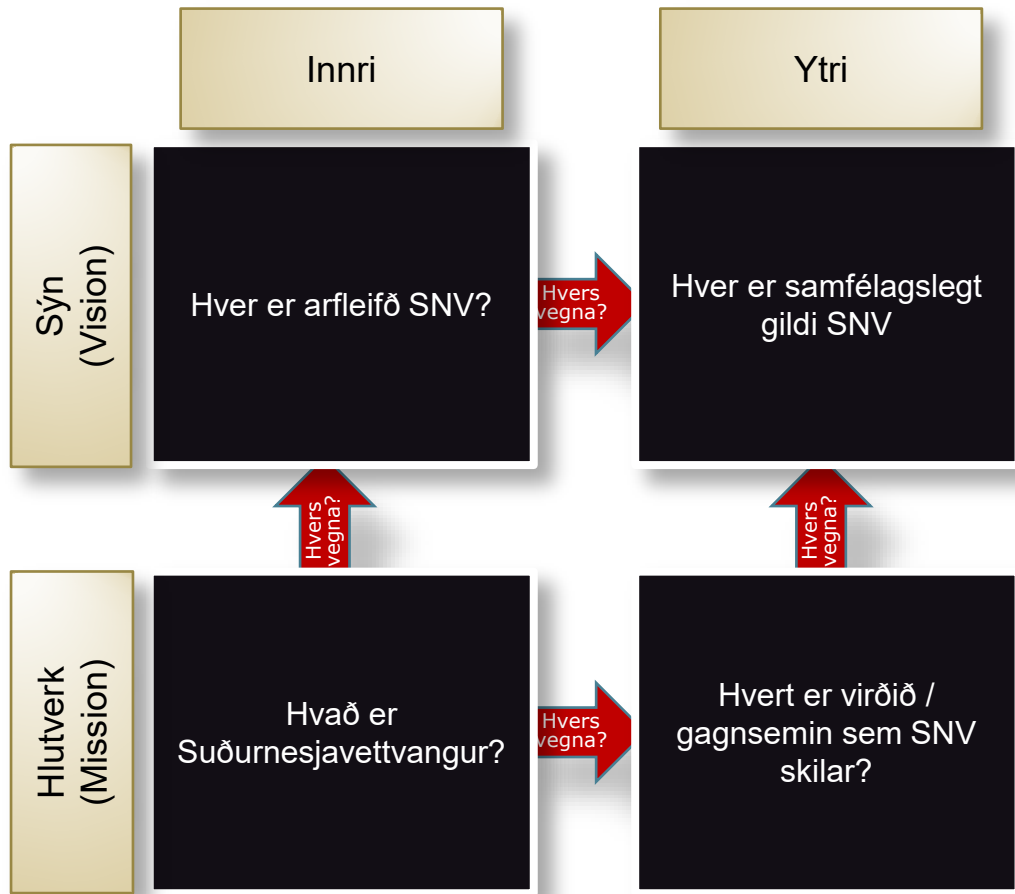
Innri

Ytri

Sýn (Vision)

Hver er arfleifð SNV?

Hvers vegna?

Hver er samfélagslegt gildi SNV

Hvers vegna?

Hvers vegna?

Hlutverk (Mission)

Hvað er Suðurnesjavettvangur?

Hvers vegna?

Hvert er virðið / gagnsemin sem SNV skilar?